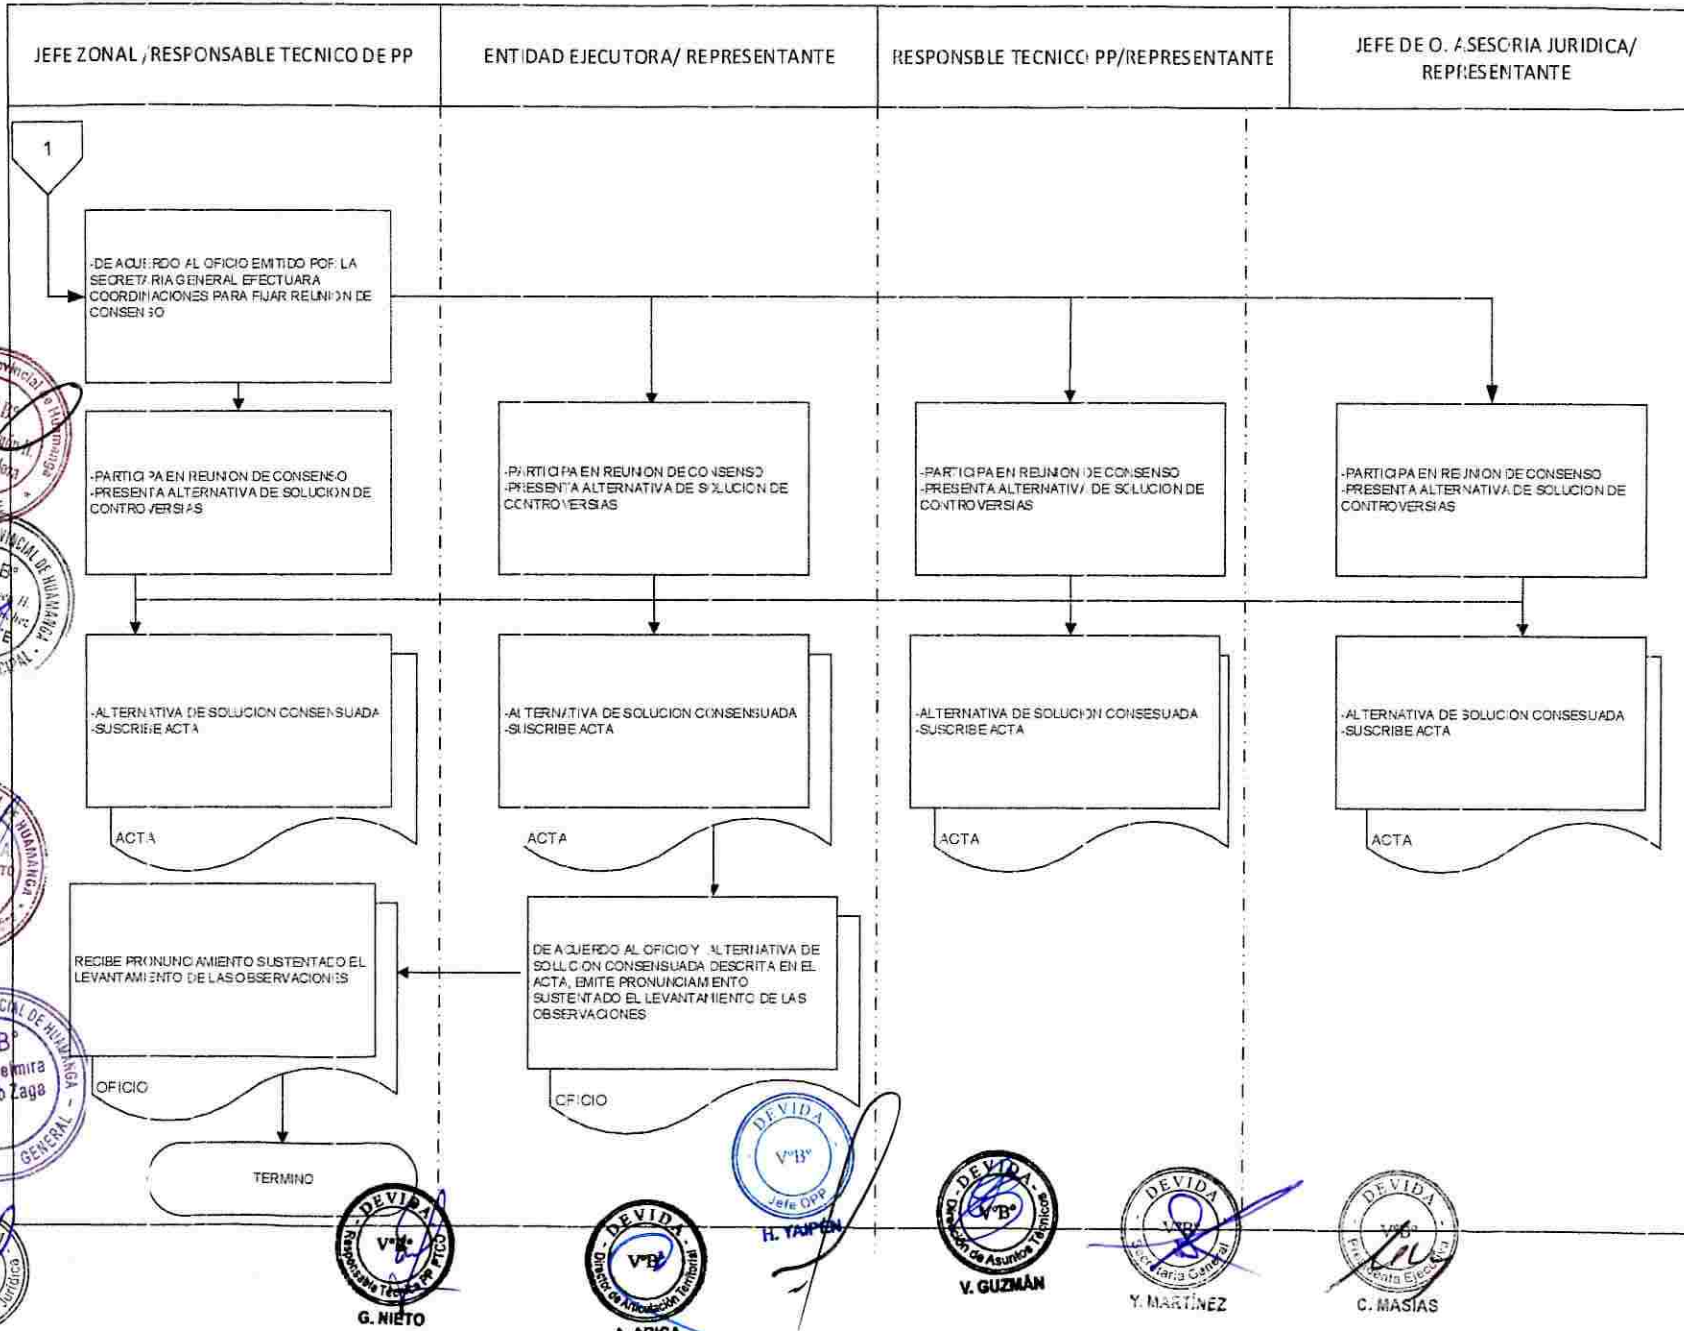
| JEFE ZONAL /RESPONSABLE TECNICO DE PP | ENTIDAD EJECUTORA/ REPRESENTANTE | RESPONSBLE TECNICO PP/REPRESENTANTE | JEFE DE O. ASESORIA JURIDICA/ REPRESENTANTE |
|---|---|---|---|

1

-DE ACUERDO AL OFICIO EMITIDO POR LA SECRETARIA GENERAL EFECTUARA COORDINACIONES PARA FIJAR REUNION DE CONSENSO

-PARTICIPA EN REUNION DE CONSENSO -PRESENTA ALTERNATIVA DE SOLUCION DE CONTROVERSIAS

-PARTICIPA EN REUNION DE CONSENSO -PRESENTA ALTERNATIVA DE SOLUCION DE CONTROVERSIAS

-PARTICIPA EN REUNION DE CONSENSO -PRESENTA ALTERNATIVA DE SOLUCION DE CONTROVERSIAS

-PARTICIPA EN REUNION DE CONSENSO -PRESENTA ALTERNATIVA DE SOLUCION DE CONTROVERSIAS

-ALTERNATIVA DE SOLUCION CONSENSUADA -SUSCRIBE ACTA

ACTA

-ALTERNATIVA DE SOLUCION CONSENSUADA -SUSCRIBE ACTA

ACTA

-ALTERNATIVA DE SOLUCION CONSESUADA -SUSCRIBE ACTA

ACTA

-ALTERNATIVA DE SOLUCION CONSESUADA -SUSCRIBE ACTA

ACTA

RECIBE PRONUNCIAMIENTO SUSTENTADO EL LEVANTAMIENTO DE LAS OBSERVACIONES

OFICIO

DE ACUERDO AL OFICIO Y ALTERNATIVA DE SOLUCION CONSENSUADA DESCRITA EN EL ACTA, EMITE PRONUNCIAMIENTO SUSTENTADO EL LEVANTAMIENTO DE LAS OBSERVACIONES

OFICIO

TERMINO

DEVIDA V°B° Responsable Técnico PP PTCD G. NIETO

DEVIDA V°B° Director de Articulación Territorial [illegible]

DEVIDA V°B° Jefe OPP H. YAIPEN

DEVIDA V°B° Dirección de Asuntos Técnicos V. GUZMÁN

DEVIDA V°B° Secretaría General Y. MARTÍNEZ

DEVIDA V°B° Presidenta Ejecutiva C. MASÍAS